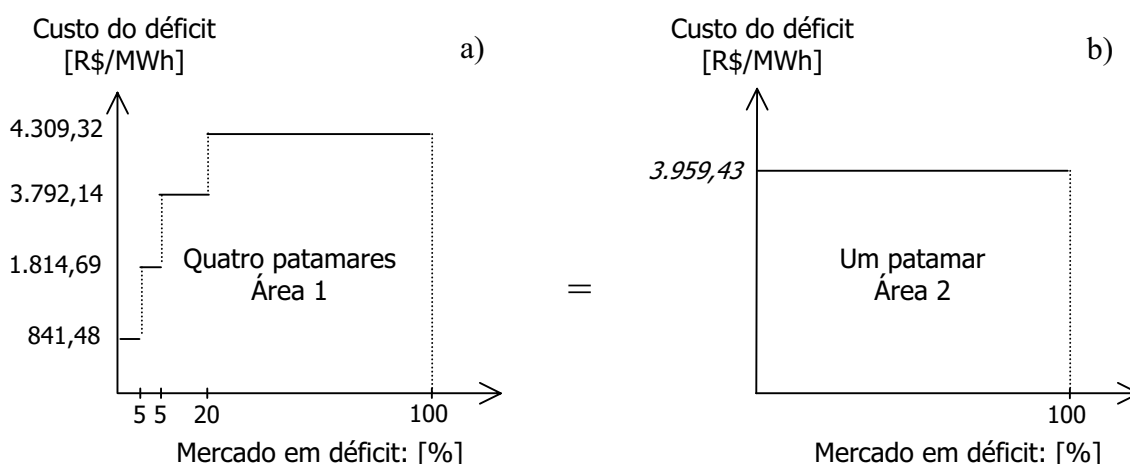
Custo do déficit [R$/MWh]

a)

4.309,32

3.792,14

1.814,69

841,48

Quatro patamares Área 1

5 5 20 100

Mercado em déficit: [%]

=

Custo do déficit [R$/MWh]

b)

3.959,43

Um patamar Área 2

100

Mercado em déficit: [%]